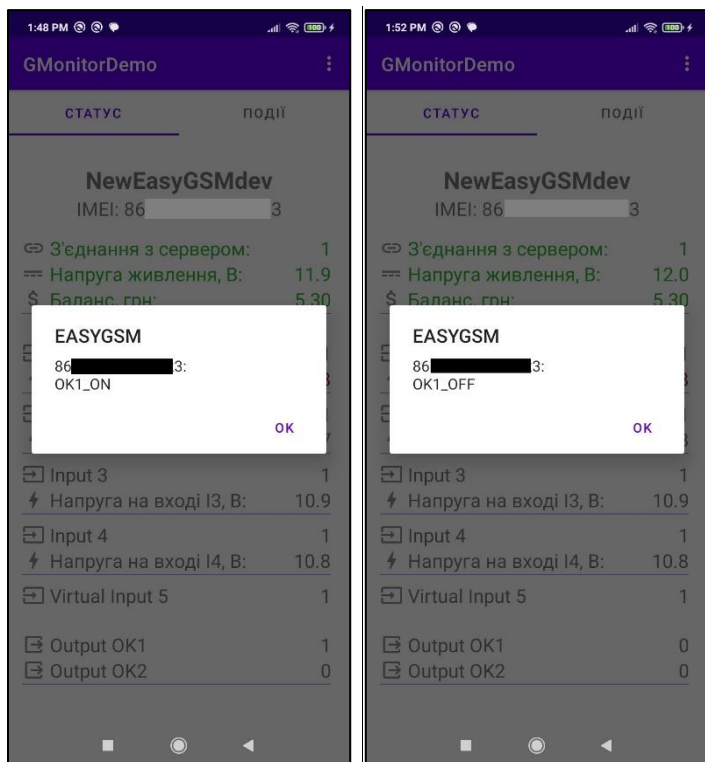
1:48 PM

GMonitorDemo

СТАТУС	ПОДІЇ

NewEasyGSMdev
IMEI: 86 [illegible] 3

З'єднання з сервером: 1
Напруга живлення, В: 11.9
Баланс, грн: 5.30

EASYGSM
86 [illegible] 3:
OK1_ON

OK

Input 3 1
Напруга на вході I3, В: 10.9
Input 4 1
Напруга на вході I4, В: 10.8
Virtual Input 5 1

Output OK1 1
Output OK2 0

1:52 PM

GMonitorDemo

СТАТУС	ПОДІЇ

NewEasyGSMdev
IMEI: 86 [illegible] 3

З'єднання з сервером: 1
Напруга живлення, В: 12.0
Баланс, грн: 5.30

EASYGSM
86 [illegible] 3:
OK1_OFF

OK

Input 3 1
Напруга на вході I3, В: 10.9
Input 4 1
Напруга на вході I4, В: 10.8
Virtual Input 5 1

Output OK1 0
Output OK2 0